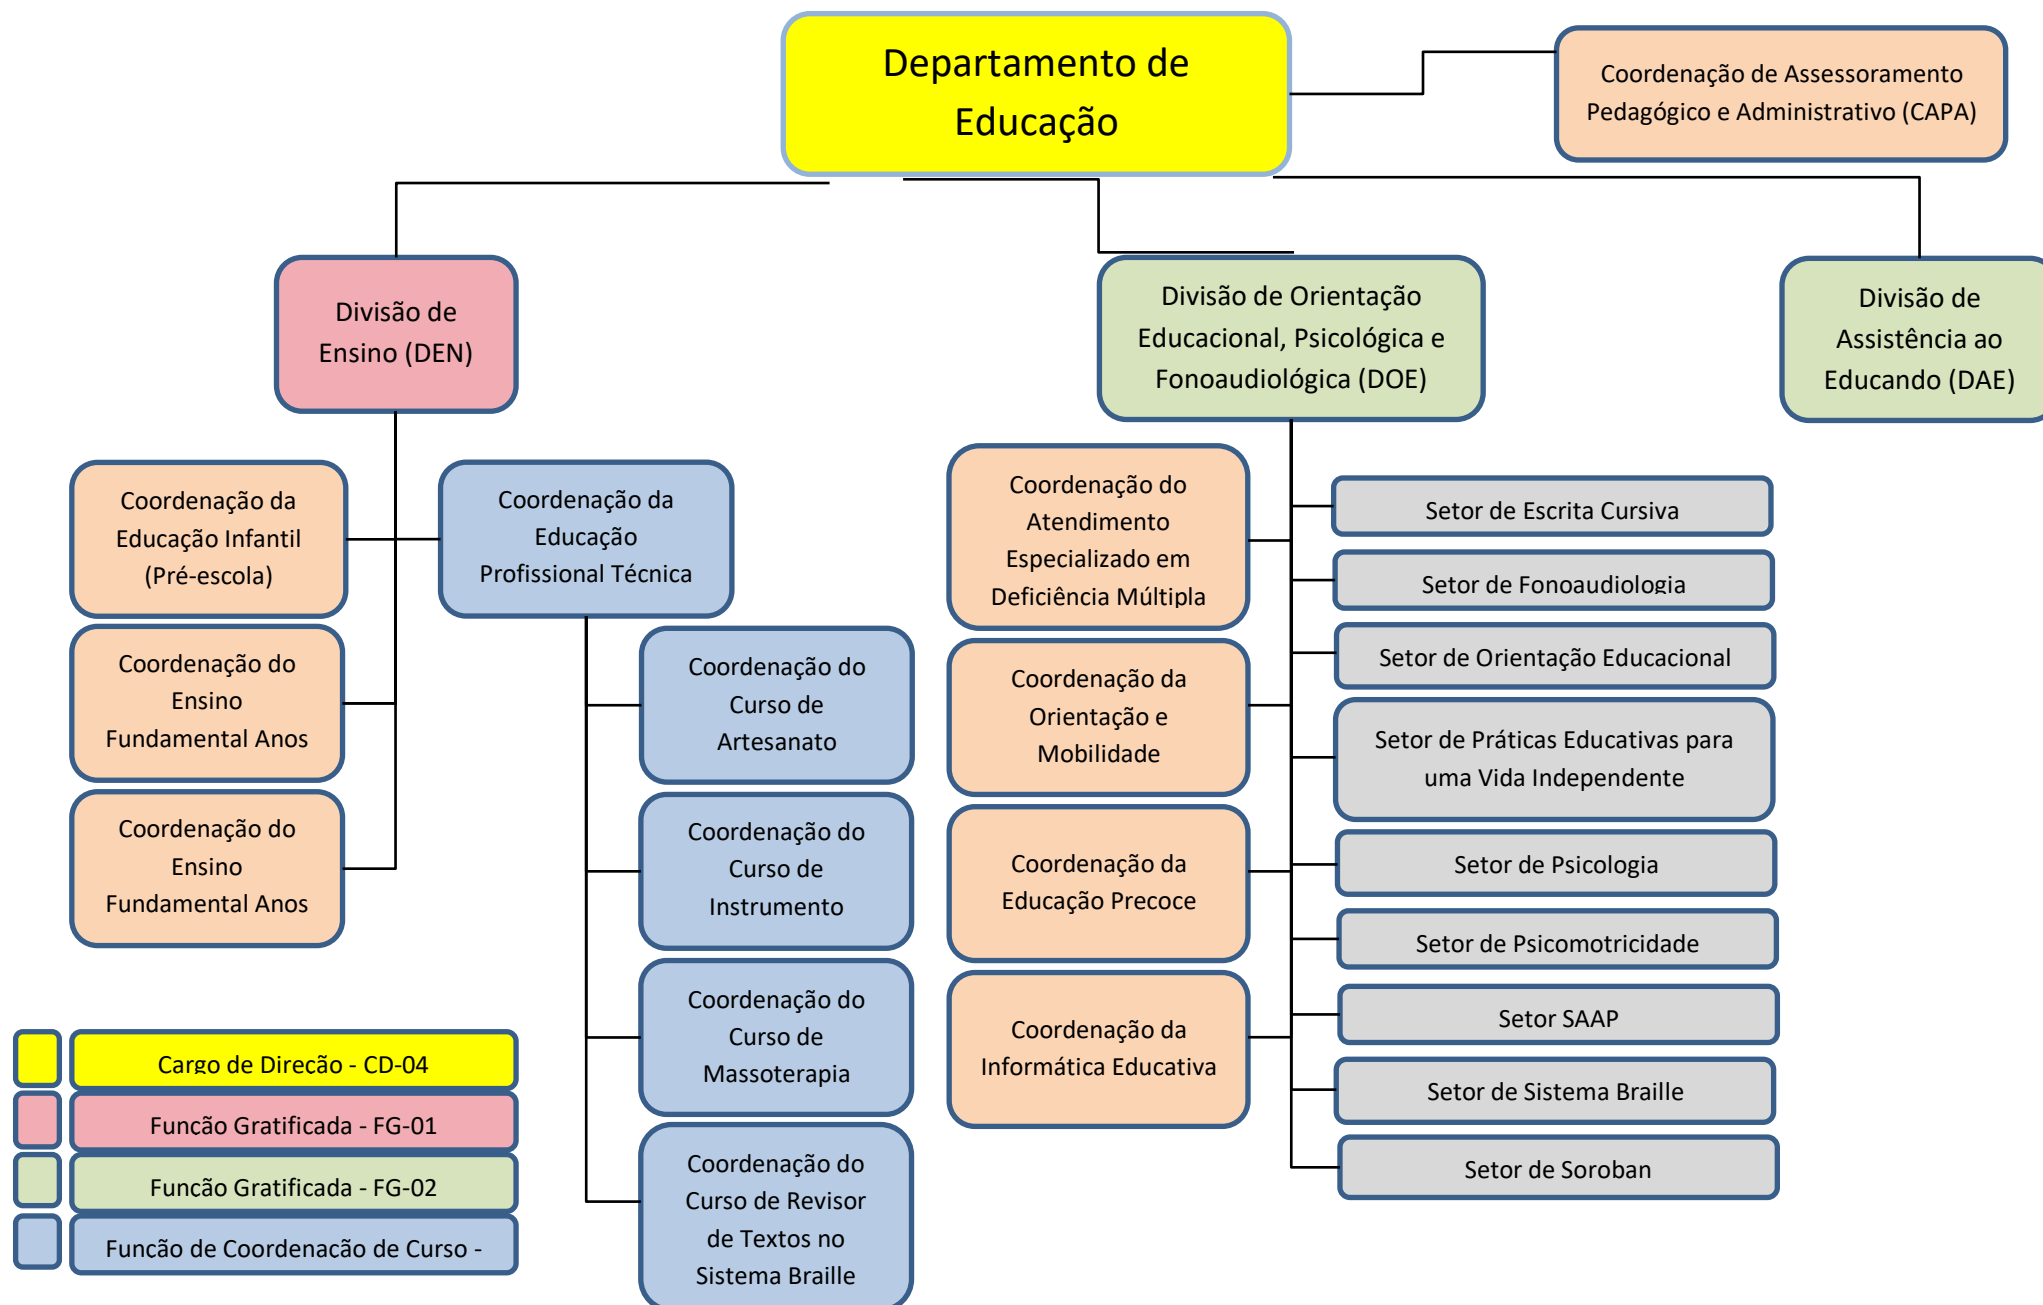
Departamento de Educação

Coordenação de Assessoramento Pedagógico e Administrativo (CAPA)

Divisão de Ensino (DEN)

Divisão de Orientação Educacional, Psicológica e Fonoaudiológica (DOE)

Divisão de Assistência ao Educando (DAE)

Coordenação da Educação Infantil (Pré-escola)

Coordenação do Ensino Fundamental Anos

Coordenação do Ensino Fundamental Anos

Coordenação da Educação Profissional Técnica

Coordenação do Curso de Artesanato

Coordenação do Curso de Instrumento

Coordenação do Curso de Massoterapia

Coordenação do Curso de Revisor de Textos no Sistema Braille

Coordenação do Atendimento Especializado em Deficiência Múltipla

Coordenação da Orientação e Mobilidade

Coordenação da Educação Precoce

Coordenação da Informática Educativa

Setor de Escrita Cursiva

Setor de Fonoaudiologia

Setor de Orientação Educacional

Setor de Práticas Educativas para uma Vida Independente

Setor de Psicologia

Setor de Psicomotricidade

Setor SAAP

Setor de Sistema Braille

Setor de Soroban

Cargo de Direcão - CD-04

Funcão Gratificada - FG-01

Funcão Gratificada - FG-02

Funcão de Coordenacão de Curso -